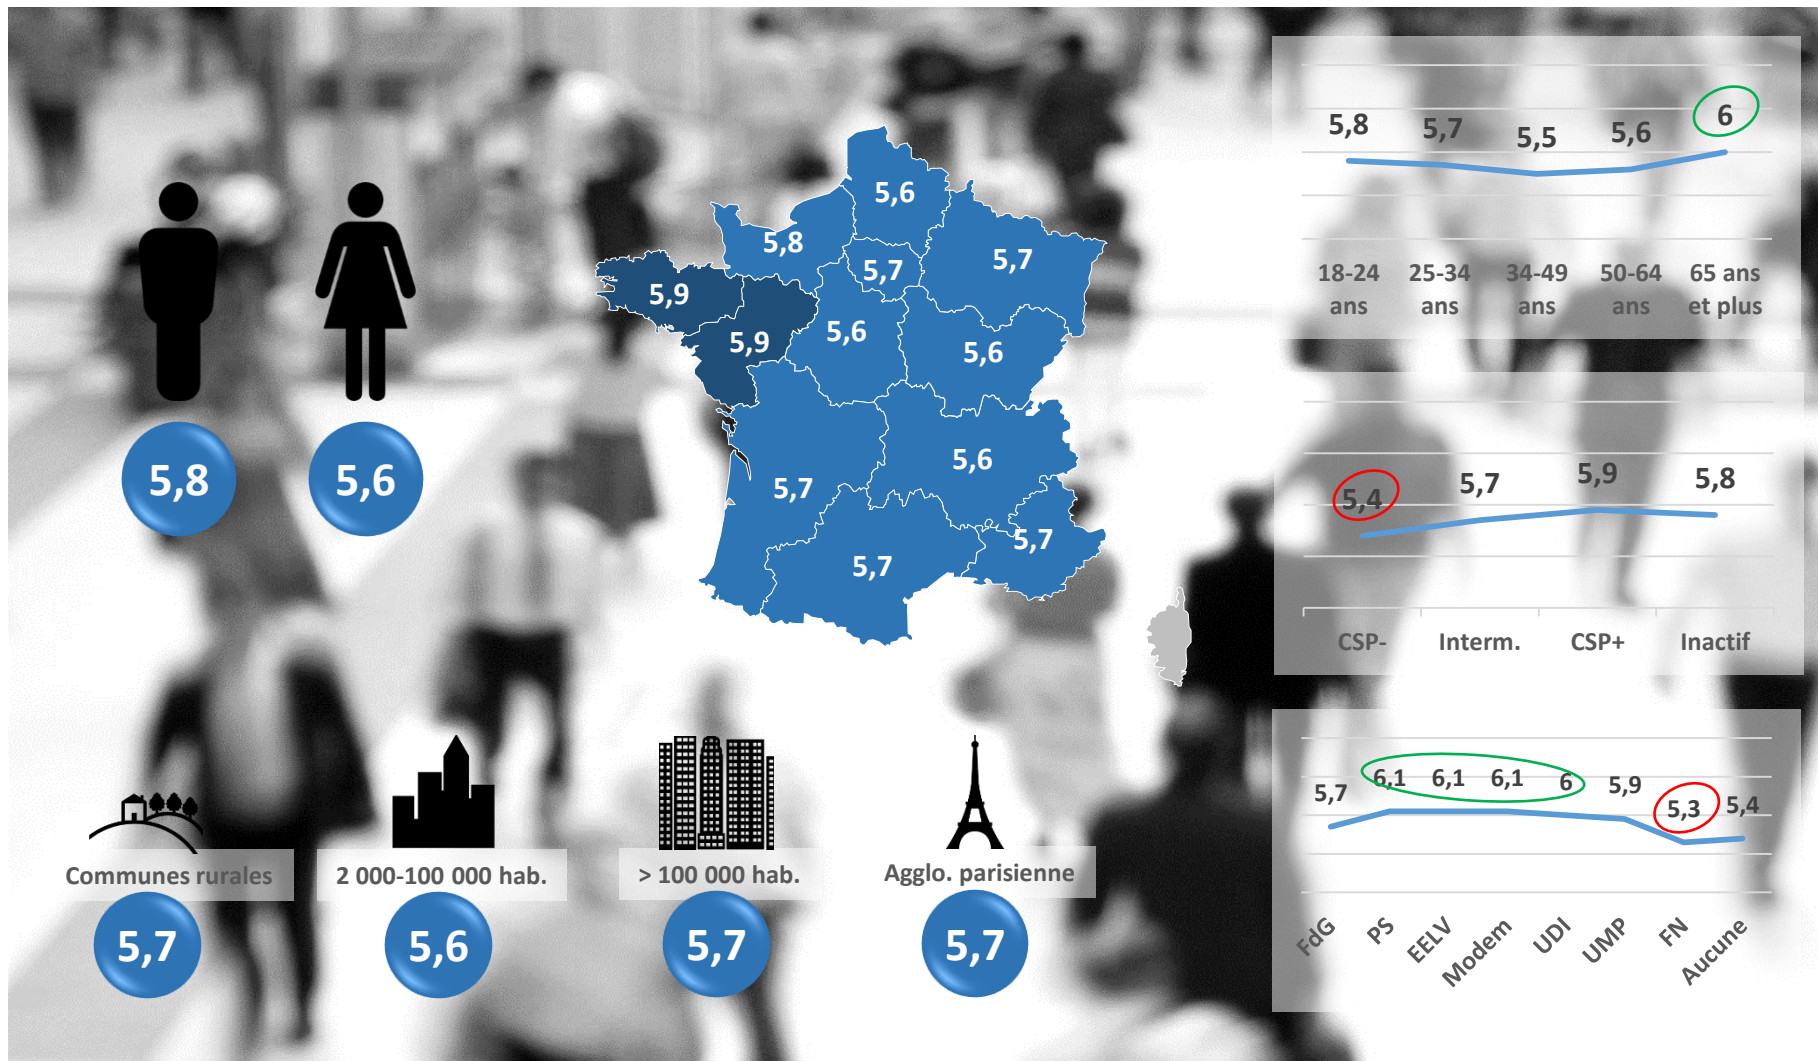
5,8

5,6

5,6
5,8
5,7
5,7
5,9
5,9
5,6
5,6
5,6
5,7
5,7
5,7

5,8 5,7 5,5 5,6 6

18-24 ans
25-34 ans
34-49 ans
50-64 ans
65 ans et plus

5,4 5,7 5,9 5,8

CSP-
Interm.
CSP+
Inactif

5,7 6,1 6,1 6,1 6 5,9 5,3 5,4

FdG
PS
EELV
Modem
UDI
UMP
FN
Aucune

Communes rurales
5,7

2 000-100 000 hab.
5,6

> 100 000 hab.
5,7

Agglo. parisienne
5,7